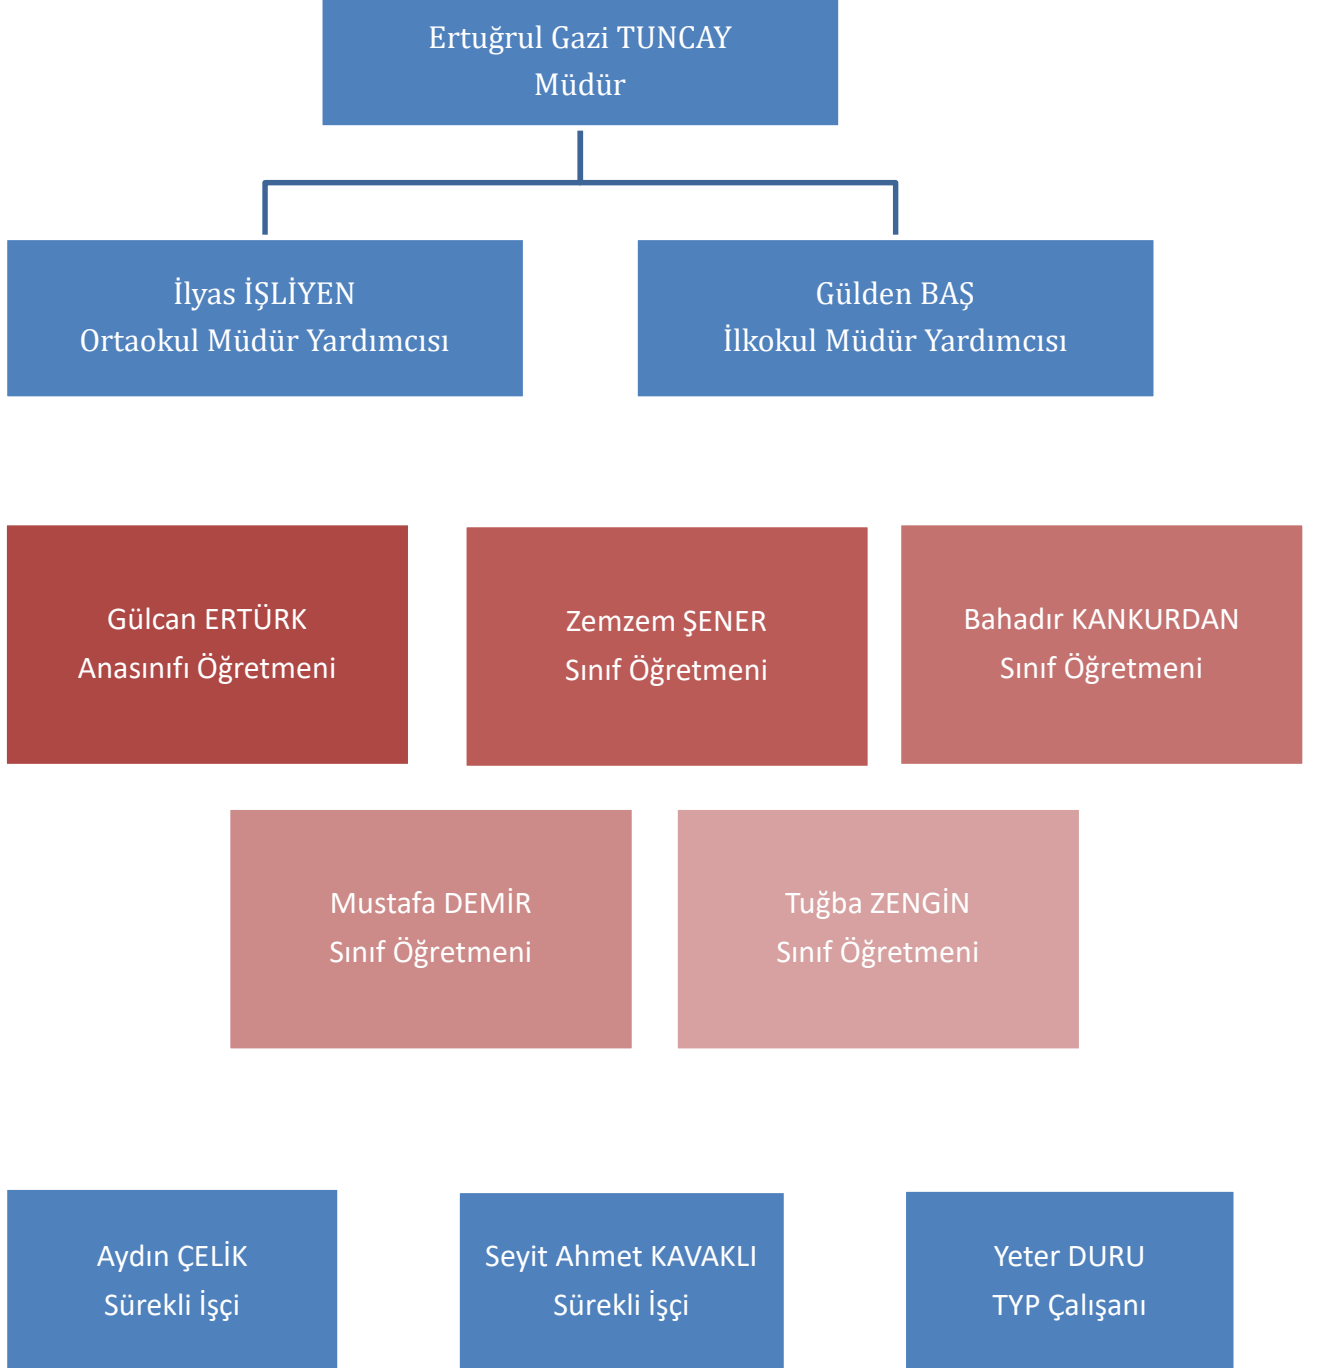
Ertuğrul Gazi TUNCAY
Müdür

İlyas İŞLİYEN
Ortaokul Müdür Yardımcısı

Gülden BAŞ
İlkokul Müdür Yardımcısı

Gülcan ERTÜRK
Anasınıfı Öğretmeni

Zemzem ŞENER
Sınıf Öğretmeni

Bahadır KANKURDAN
Sınıf Öğretmeni

Mustafa DEMİR
Sınıf Öğretmeni

Tuğba ZENGİN
Sınıf Öğretmeni

Aydın ÇELİK
Sürekli İşçi

Seyit Ahmet KAVAKLI
Sürekli İşçi

Yeter DURU
TYP Çalışanı